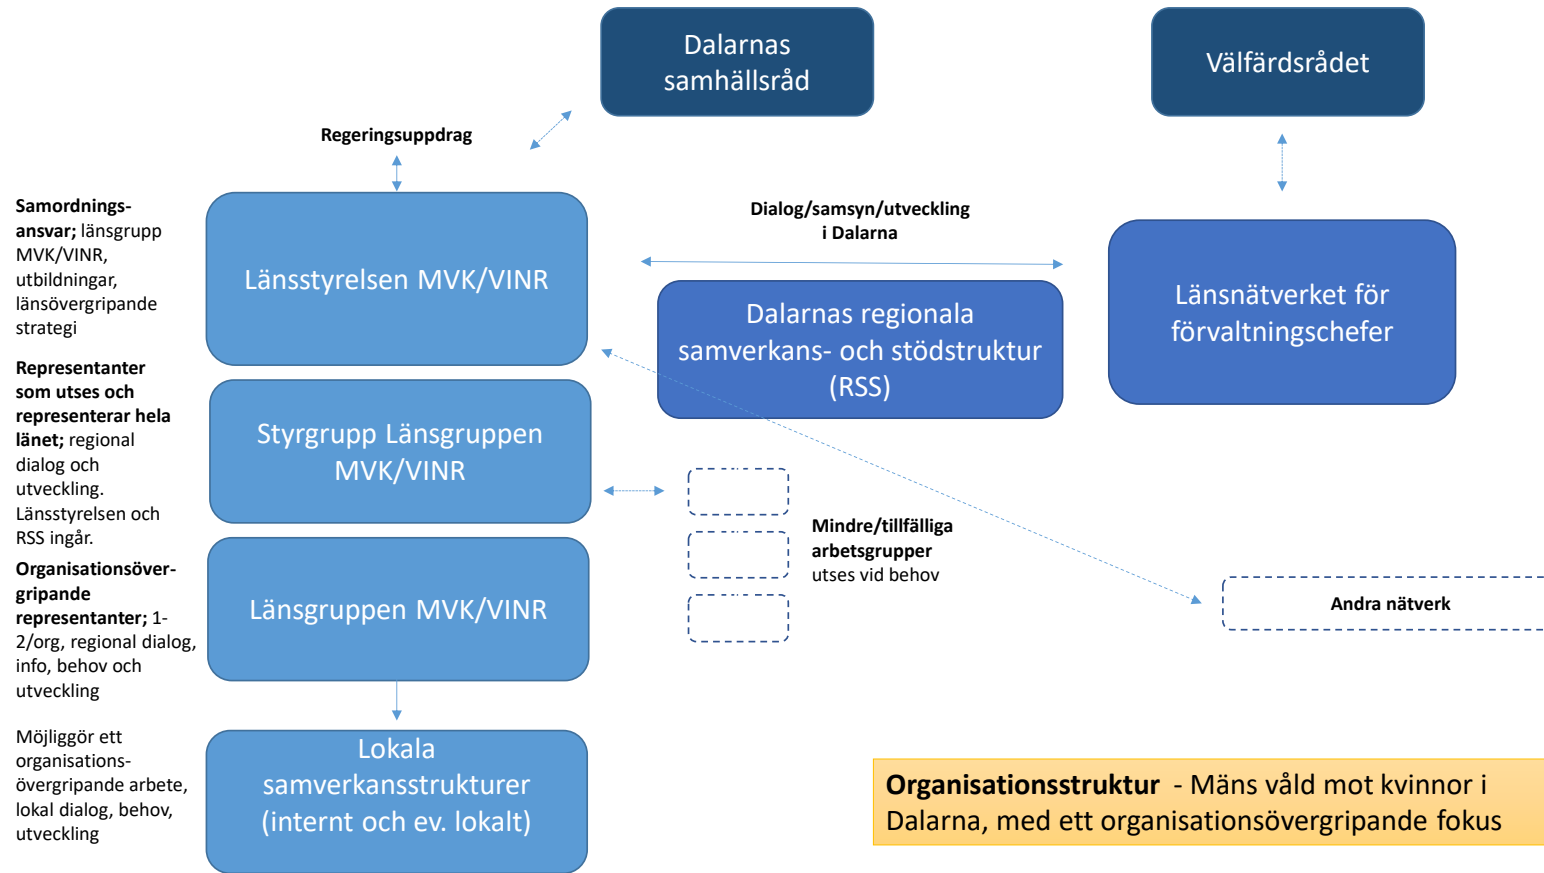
Dalarnas samhällsråd

Välfärdsrådet

Regeringsuppdrag

Samordningsansvar; länsgrupp MVK/VINR, utbildningar, länsövergripande strategi

Länsstyrelsen MVK/VINR

Dialog/samsyn/utveckling i Dalarna

Dalarnas regionala samverkans- och stödstruktur (RSS)

Länsnätverket för förvaltningschefer

Representanter som utses och representerar hela länet; regional dialog och utveckling. Länsstyrelsen och RSS ingår.

Styrgrupp Länsgruppen MVK/VINR

Mindre/tillfälliga arbetsgrupper utses vid behov

Andra nätverk

Organisationsövergripande representanter; 1-2/org, regional dialog, info, behov och utveckling

Länsgruppen MVK/VINR

Möjliggör ett organisationsövergripande arbete, lokal dialog, behov, utveckling

Lokala samverkansstrukturer (internt och ev. lokalt)

Organisationsstruktur - Mäns våld mot kvinnor i Dalarna, med ett organisationsövergripande fokus